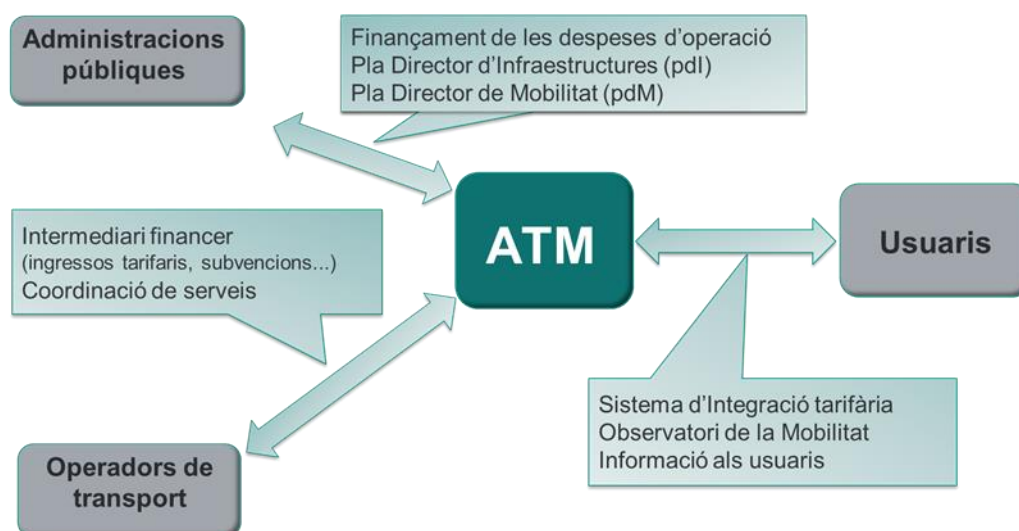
Administracions públiques

Finançament de les despeses d'operació
Pla Director d'Infraestructures (pdI)
Pla Director de Mobilitat (pdM)

Intermediari financer
(ingressos tarifaris, subvencions...)
Coordinació de serveis

ATM

Usuaris

Sistema d'Integració tarifària
Observatori de la Mobilitat
Informació als usuaris

Operadors de transport